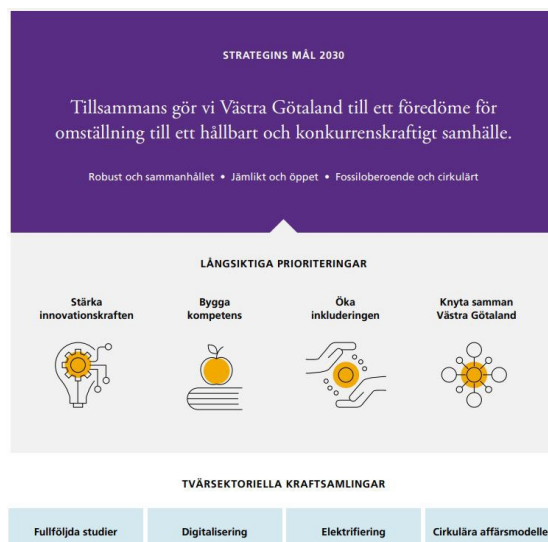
STRATEGINS MÅL 2030

Tillsammans gör vi Västra Götaland till ett föredöme för omställning till ett hållbart och konkurrenskraftigt samhälle.

Robust och sammanhållet • Jämlikt och öppet • Fossiloberoende och cirkulärt

LÅNGSIKTIGA PRIORITERINGAR

Stärka innovationskraften

Bygga kompetens

Öka inkluderingen

Knyta samman Västra Götaland

TVÄRSEKTORIELLA KRAFTSAMLINGAR

| Fullföljda studier | Digitalisering | Elektrifiering | Cirkulära affärsmodelle |
|---|---|---|---|